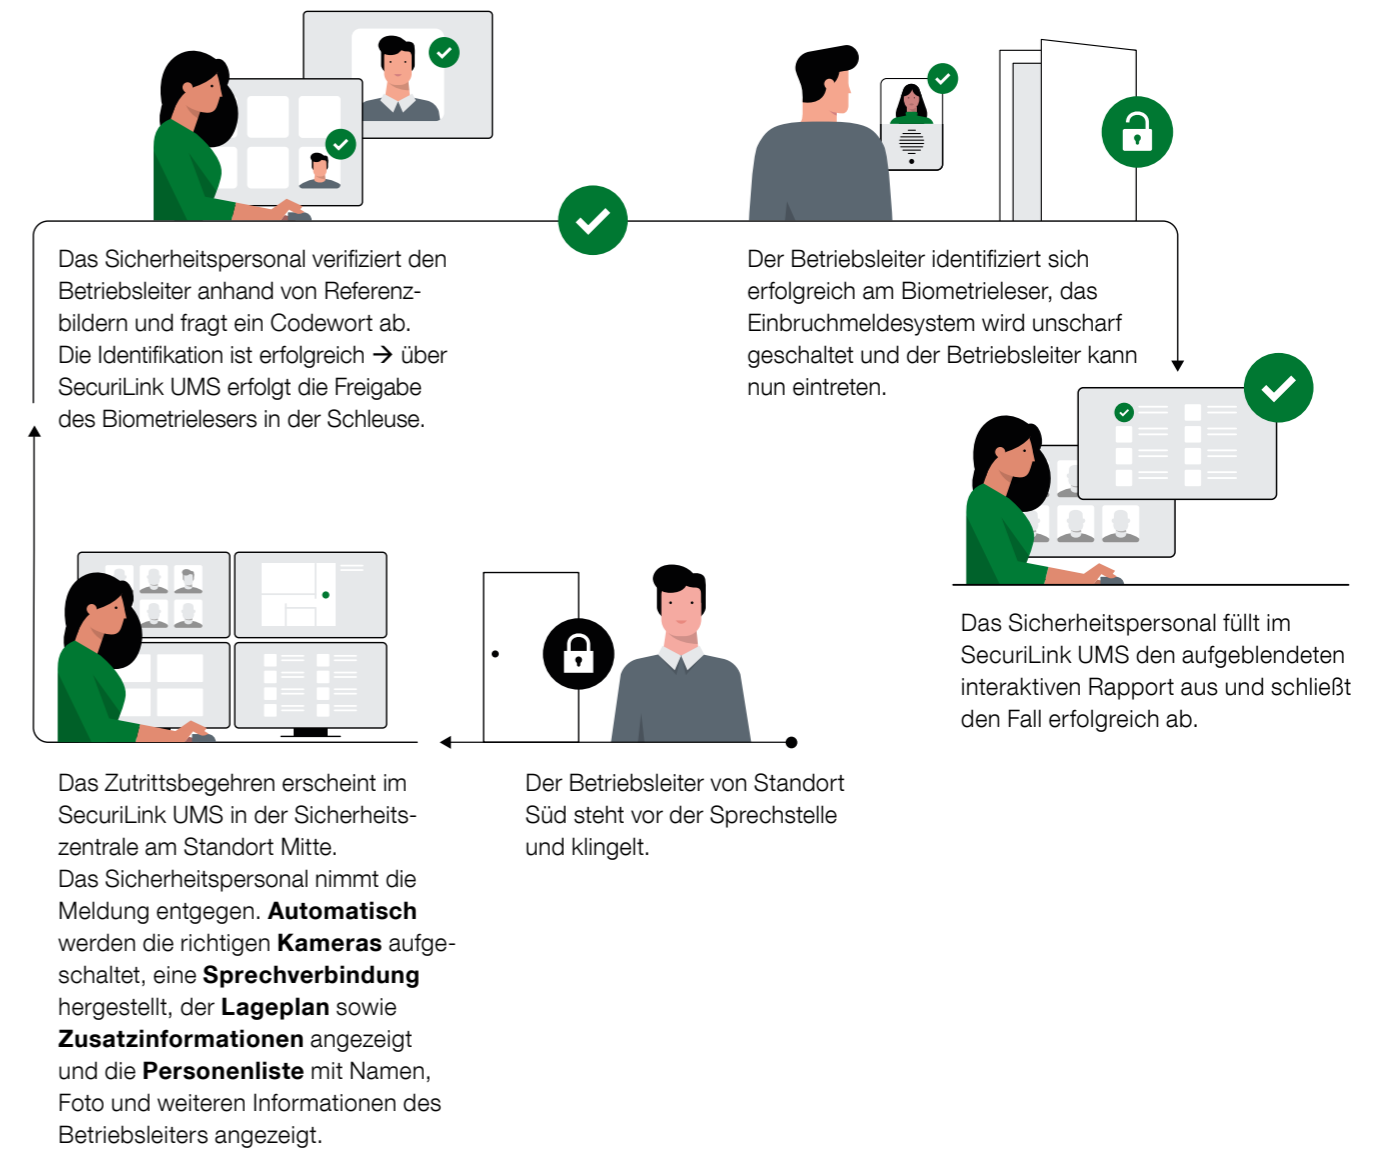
Das Sicherheitspersonal verifiziert den Betriebsleiter anhand von Referenzbildern und fragt ein Codewort ab. Die Identifikation ist erfolgreich → über SecuriLink UMS erfolgt die Freigabe des Biometrielesers in der Schleuse.

Der Betriebsleiter identifiziert sich erfolgreich am Biometrieleser, das Einbruchmeldesystem wird unscharf geschaltet und der Betriebsleiter kann nun eintreten.

Das Sicherheitspersonal füllt im SecuriLink UMS den aufgeblendeten interaktiven Rapport aus und schließt den Fall erfolgreich ab.

Das Zutrittsbegehren erscheint im SecuriLink UMS in der Sicherheitszentrale am Standort Mitte. Das Sicherheitspersonal nimmt die Meldung entgegen. **Automatisch** werden die richtigen **Kameras** aufgeschaltet, eine **Sprechverbindung** hergestellt, der **Lageplan** sowie **Zusatzinformationen** angezeigt und die **Personenliste** mit Namen, Foto und weiteren Informationen des Betriebsleiters angezeigt.

Der Betriebsleiter von Standort Süd steht vor der Sprechstelle und klingelt.